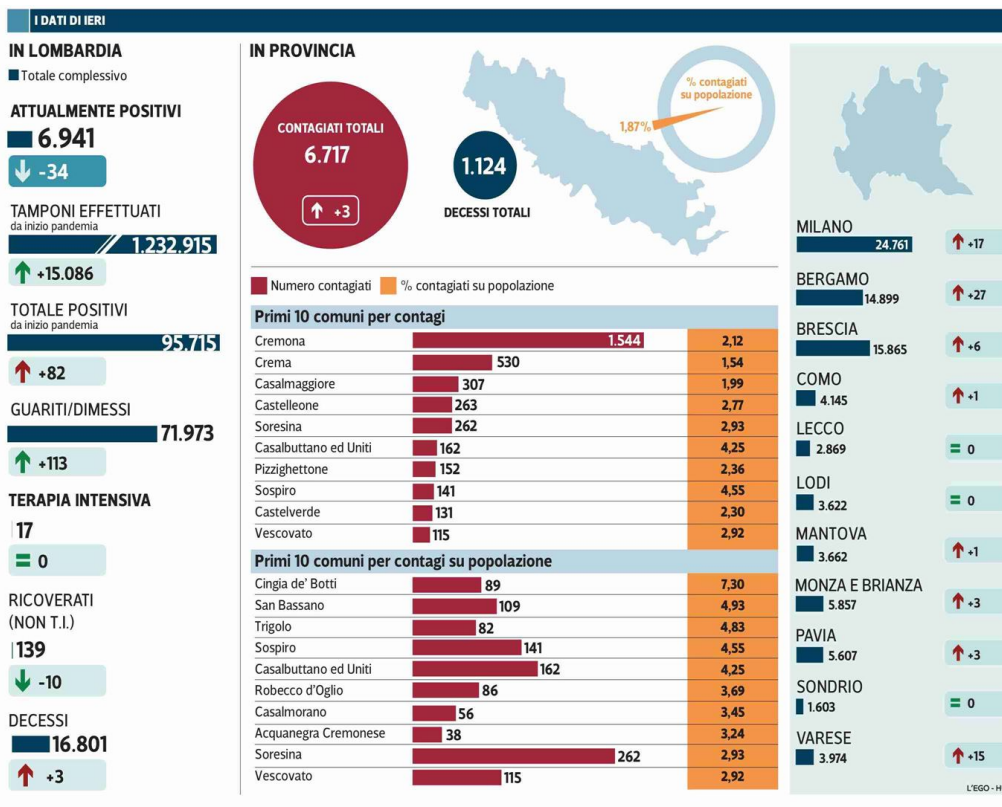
I DATI DI IERI

IN LOMBARDIA
Totale complessivo

ATTUALMENTE POSITIVI
6.941
-34

TAMPONI EFFETTUATI
da inizio pandemia
1.232.915
+15.086

TOTALE POSITIVI
da inizio pandemia
95.715
+82

GUARITI/DIMESSI
71.973
+113

TERAPIA INTENSIVA
17
= 0

RICOVERATI (NON T.I.)
139
-10

DECESSI
16.801
+3

IN PROVINCIA

CONTAGIATI TOTALI
6.717
+3

1.124
DECESSI TOTALI

% contagiati su popolazione
1,87%

Numero contagiati
% contagiati su popolazione

Primi 10 comuni per contagi

| | | |
|---|---|---|
| Cremona | 1.544 | 2,12 |
| Crema | 530 | 1,54 |
| Casalmaggiore | 307 | 1,99 |
| Castelleone | 263 | 2,77 |
| Soresina | 262 | 2,93 |
| Casalbuttano ed Uniti | 162 | 4,25 |
| Pizzighettone | 152 | 2,36 |
| Sospiro | 141 | 4,55 |
| Castelverde | 131 | 2,30 |
| Vescovato | 115 | 2,92 |

Primi 10 comuni per contagi su popolazione

| | | |
|---|---|---|
| Cingia de' Botti | 89 | 7,30 |
| San Bassano | 109 | 4,93 |
| Trigolo | 82 | 4,83 |
| Sospiro | 141 | 4,55 |
| Casalbuttano ed Uniti | 162 | 4,25 |
| Robecco d'Oglio | 86 | 3,69 |
| Casalmorano | 56 | 3,45 |
| Acquanegra Cremonese | 38 | 3,24 |
| Soresina | 262 | 2,93 |
| Vescovato | 115 | 2,92 |

MILANO
24.761
+17

BERGAMO
14.899
+27

BRESCIA
15.865
+6

COMO
4.145
+1

LECCO
2.869
= 0

LODI
3.622
= 0

MANTOVA
3.662
+1

MONZA E BRIANZA
5.857
+3

PAVIA
5.607
+3

SONDRIO
1.603
= 0

VARESE
3.974
+15

L'EGO - H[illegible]